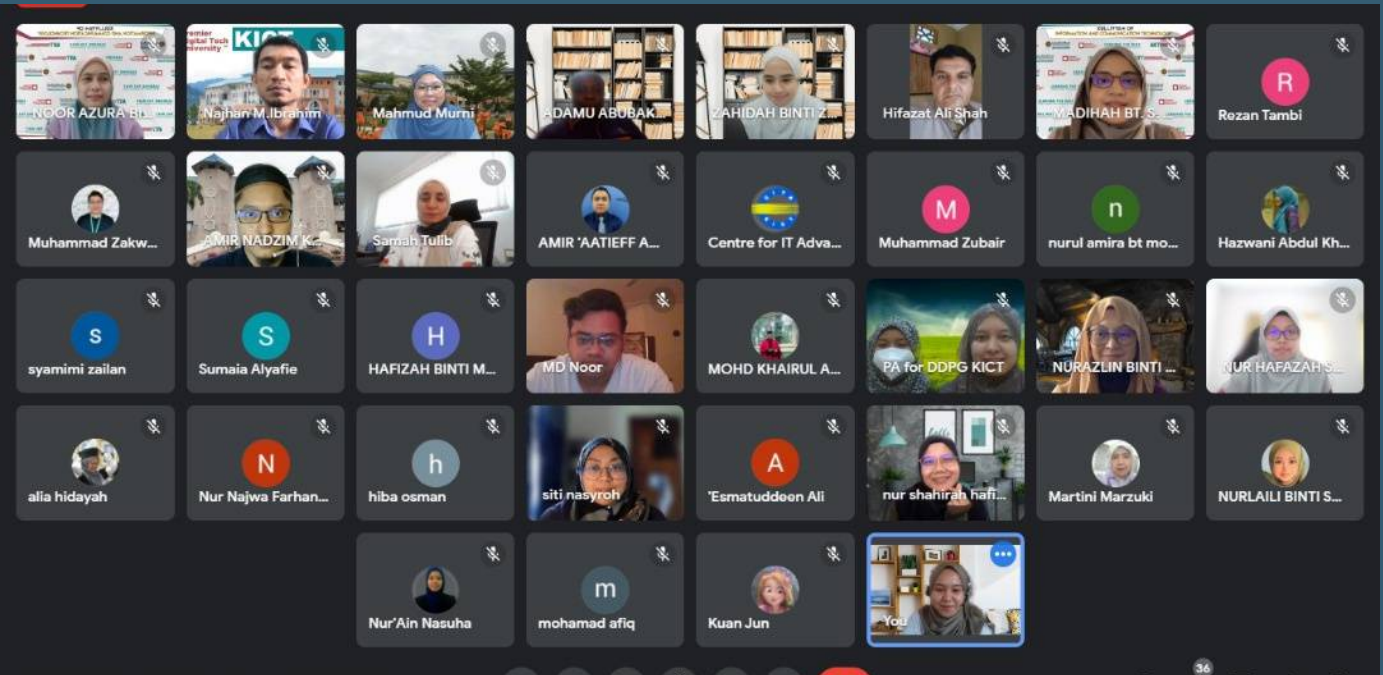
NOOR AZURA B...
KICT
premier Digital Tech University
Najhan M.Ibrahim
Mahmud Murni
ADAMU ABUBAK...
ZAHIDAH BINTI Z...
Hifazat Ali Shah
MADIHAH BT. S...
R
Rezan Tambi

Muhammad Zakw...
AMIR NADZIM K...
Samah Tulib
AMIR 'AATIEFF A...
Centre for IT Adva...
M
Muhammad Zubair
n
nurul amira bt mo...
Hazwani Abdul Kh...

S
syamimi zailan
S
Sumaia Alyafie
H
HAFIZAH BINTI M...
MD Noor
MOHD KHAIRUL A...
PA for DDPG KICT
NURAZLIN BINTI ...
NUR HAFAZAH S...

alia hidayah
N
Nur Najwa Farhan...
h
hiba osman
siti nasyroh
A
'Esmatuddeen Ali
nur shahirah hafi...
Martini Marzuki
NURLAILI BINTI S...

Nur'Ain Nasuha
m
mohamad afiq
Kuan Jun
You

36